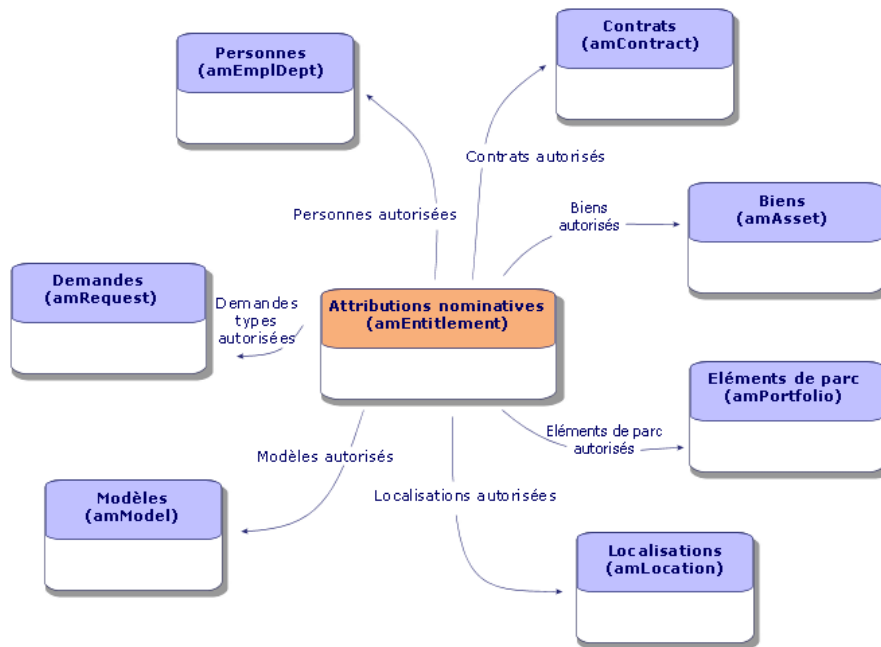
Contrats
(amContract)

Personnes
(amEmplDept)

Contrats autorisés

Personnes autorisées

Biens
autorisés

Biens
(amAsset)

Demandes
(amRequest)

Demandes
types
autorisées

Attributions nominatives
(amEntitlement)

Eléments de parc
(amPortfolio)

Eléments de parc
autorisés

Modèles autorisés

Localisations autorisées

Modèles
(amModel)

Localisations
(amLocation)